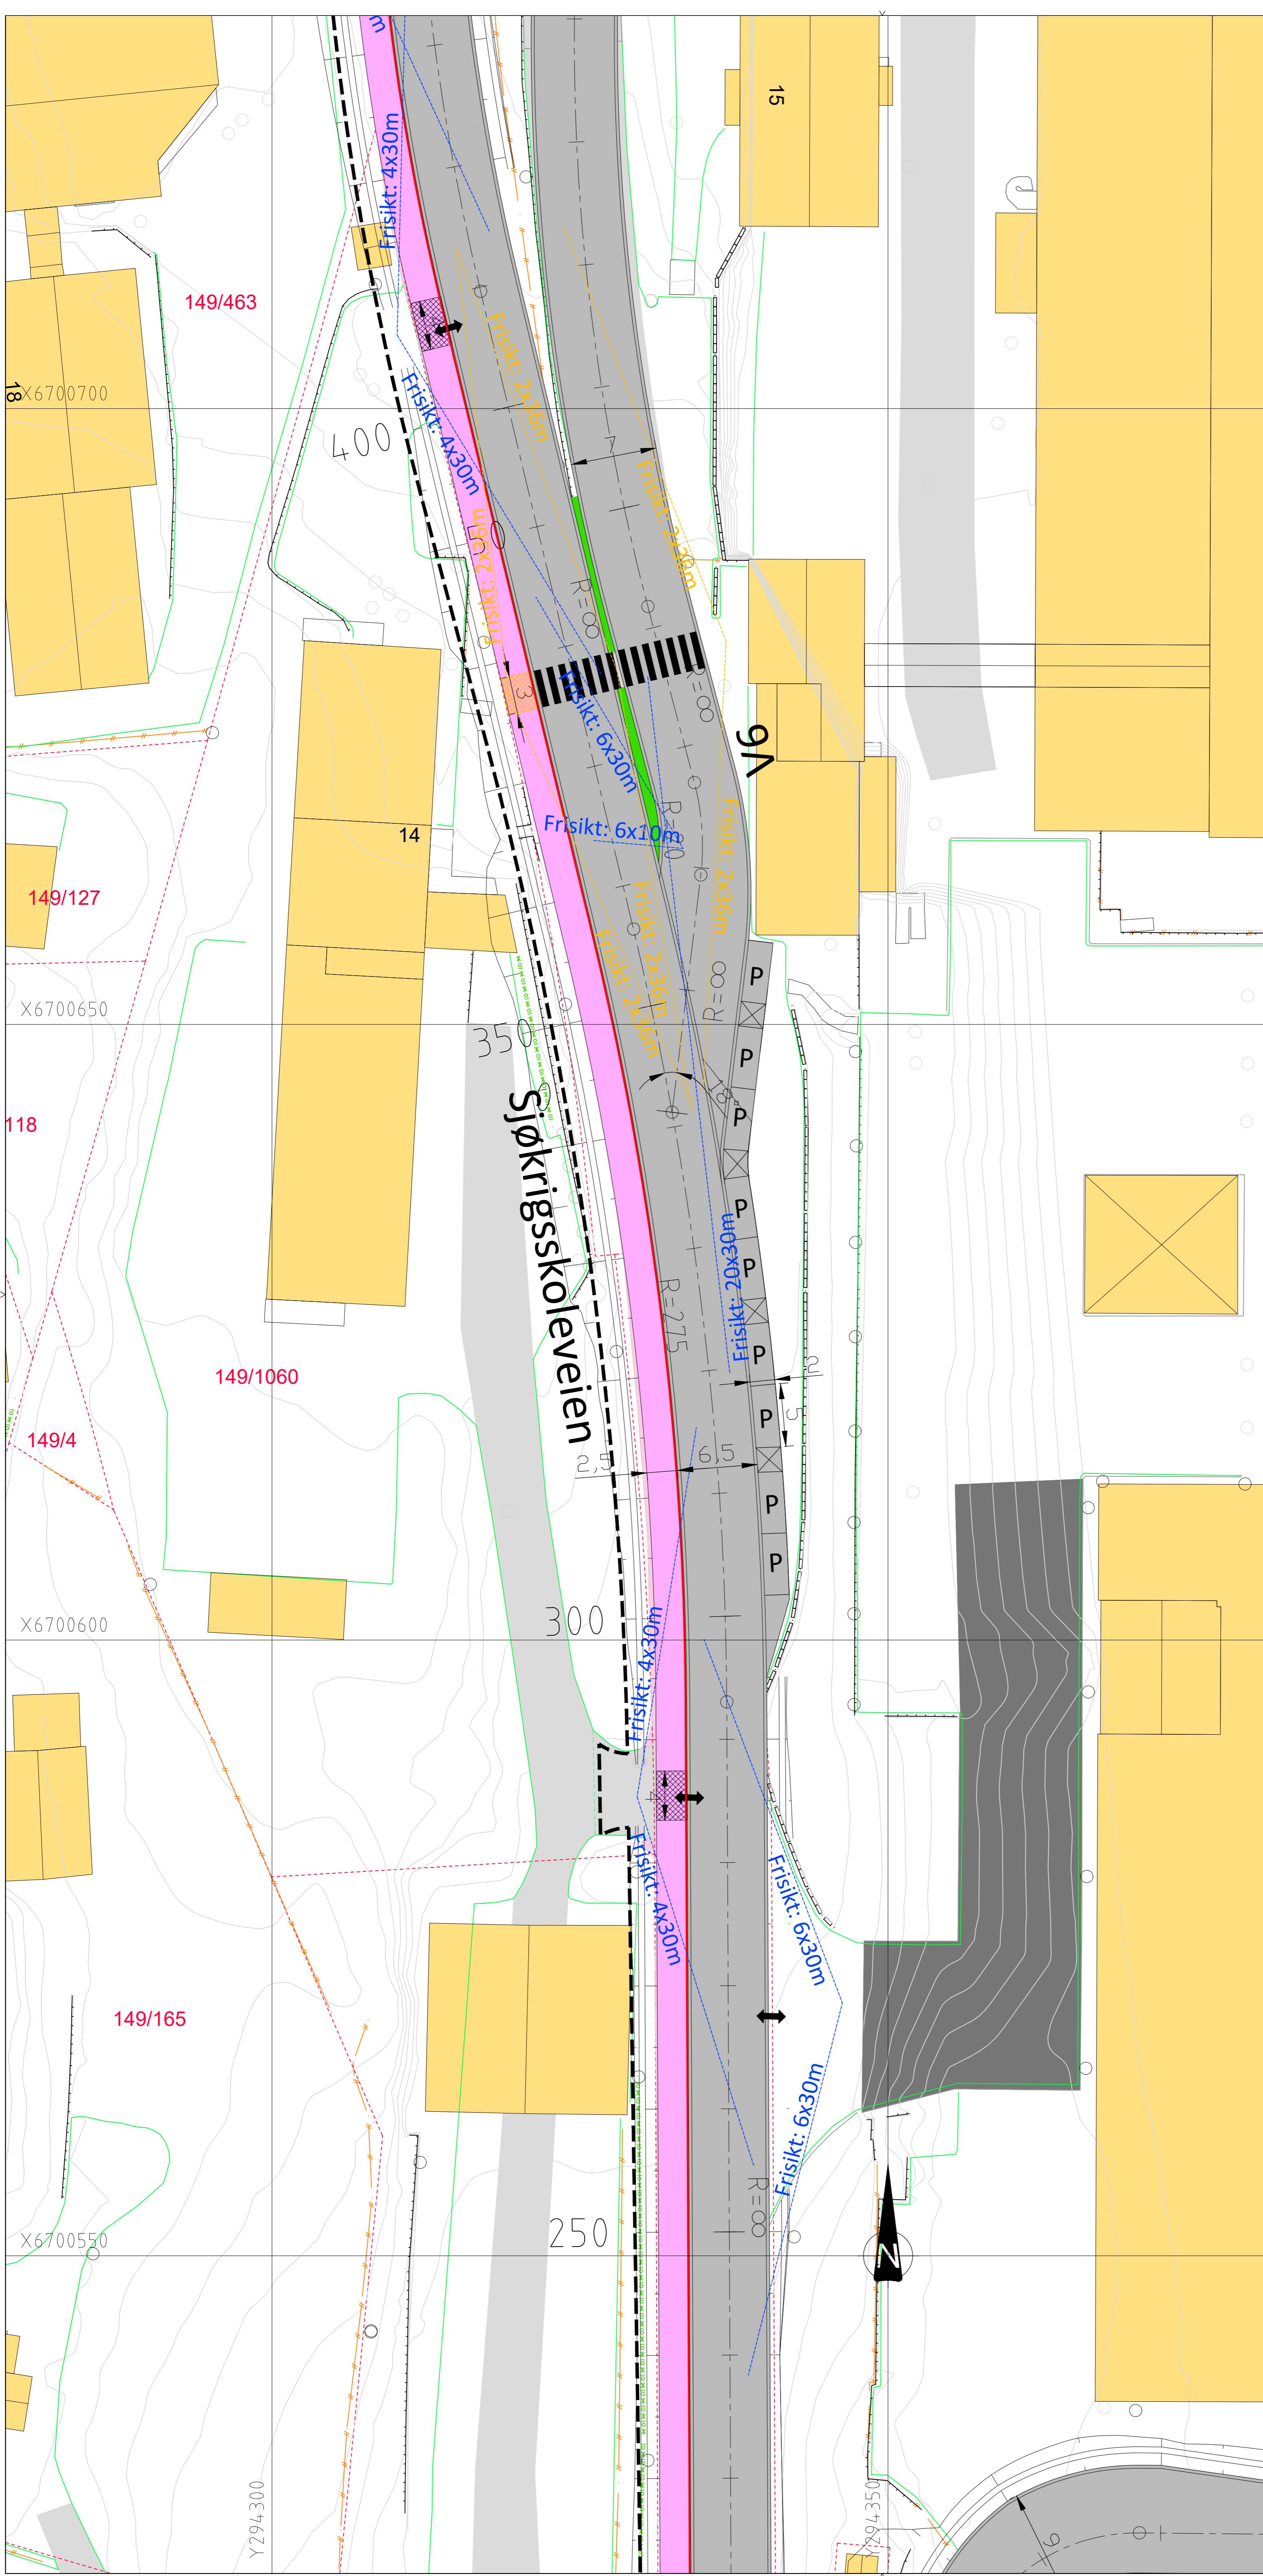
15
Frisikt: 4x30m
149/463
18
X6700700
400
Frisikt: 4x30m
Frisikt: 2x36m
Frisikt: 2x36m
Frisikt: 2x36m
R=∞
R=∞
Frisikt: 6x30m
Frisikt: 6x10m
R=50
Frisikt: 2x36m
Vg
14
149/127
Frisikt: 2x36m
Frisikt: 2x36m
R=∞
P
P
P
P
P
P
P
P
P
X6700650
350
118
Sjøkrigsskoleveien
R=275
Frisikt: 20x30m
149/1060
149/4
2,5
6,5
5
X6700600
300
Frisikt: 4x30m
Frisikt: 4x30m
Frisikt: 6x30m
149/165
Frisikt: 6x30m
R=∞
X6700550
250
N
Y294300
Y294350